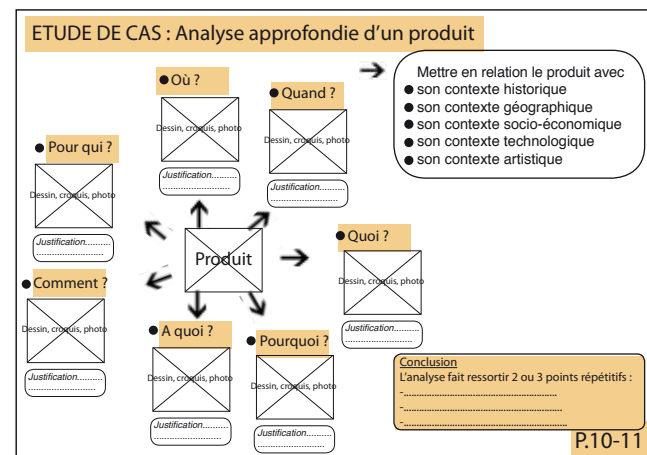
ETUDE DE CAS : Analyse approfondie d'un produit

Mettre en relation le produit avec
● son contexte historique
● son contexte géographique
● son contexte socio-économique
● son contexte technologique
● son contexte artistique

● Où ?
Dessin, croquis, photo
Justification..........
..............................

● Quand ?
Dessin, croquis, photo
Justification..........
..............................

● Pour qui ?
Dessin, croquis, photo
Justification..........
..............................

Produit

● Quoi ?
Dessin, croquis, photo
Justification..........
..............................

● Comment ?
Dessin, croquis, photo
Justification..........
..............................

● A quoi ?
Dessin, croquis, photo
Justification..........
..............................

● Pourquoi ?
Dessin, croquis, photo
Justification..........
..............................

Conclusion
L'analyse fait ressortir 2 ou 3 points répétitifs :
-..........................................................
-..........................................................
-..........................................................

P.10-11